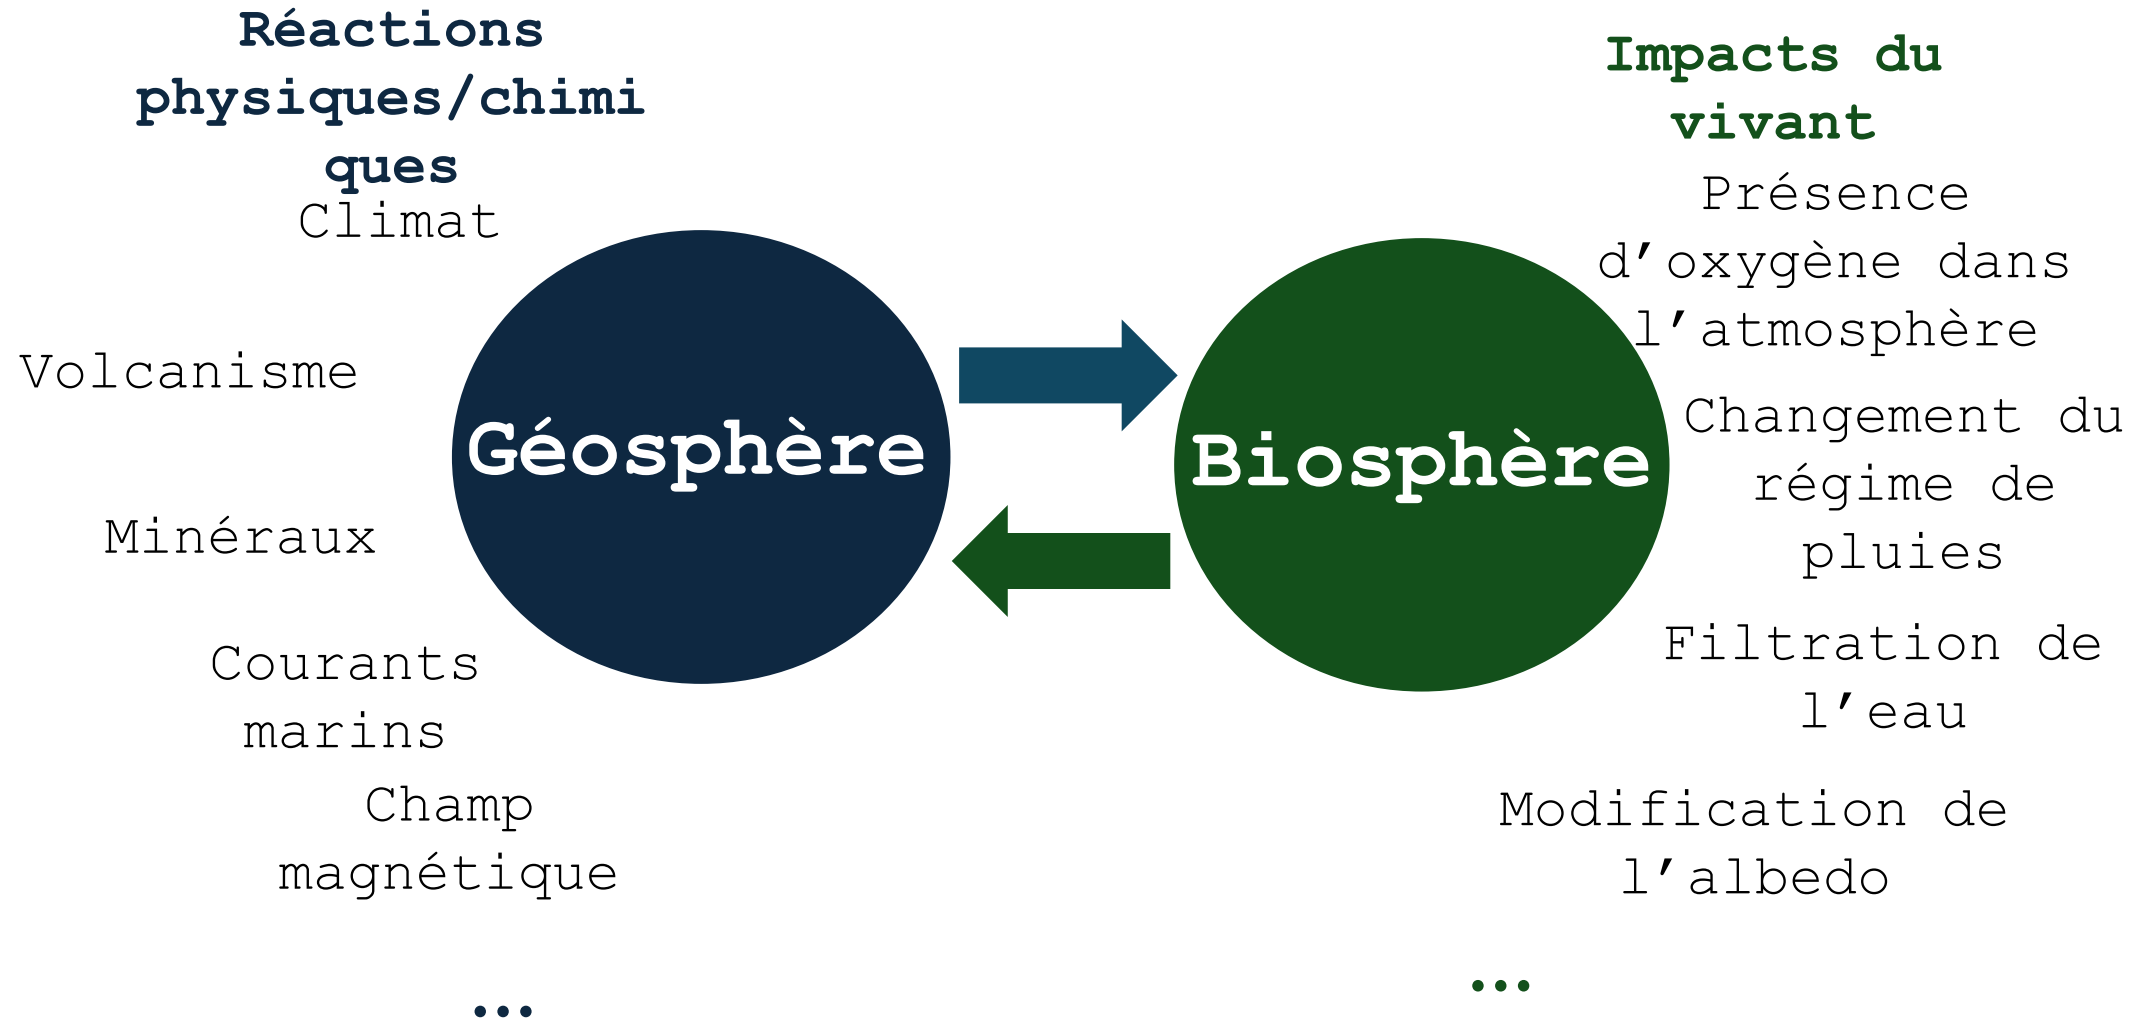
Réactions physiques/chimiques

Climat

Volcanisme

Minéraux

Courants marins

Champ magnétique

...

Géosphère

Biosphère

Impacts du vivant

Présence d'oxygène dans l'atmosphère

Changement du régime de pluies

Filtration de l'eau

Modification de l'albedo

...